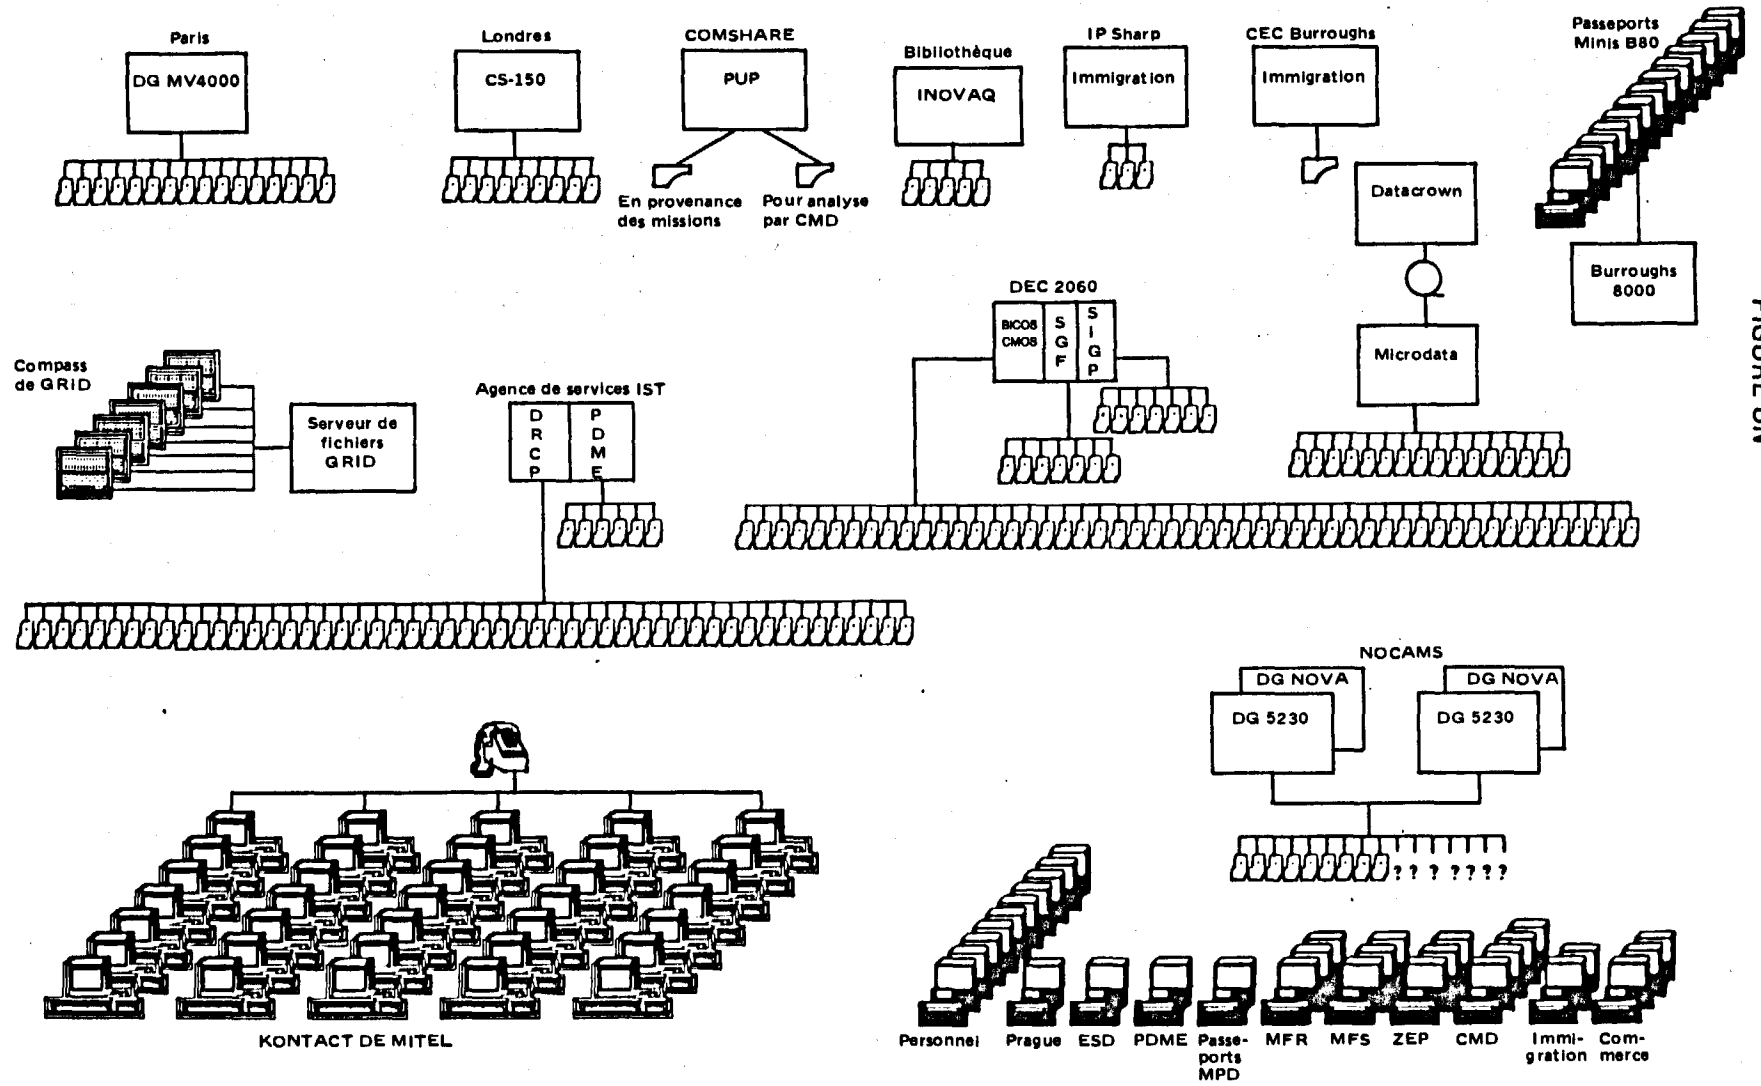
Paris
DG MV4000

Londres
CS-150

COMSHARE
PUP
En provenance des missions
Pour analyse par CMD

Bibliothèque
INOVAQ

IP Sharp
Immigration

CEC Burroughs
Immigration

Passeports Minis B80

Datacrown

Burroughs 8000

FIGURE UN

Microdata

DEC 2060
BICOS CMOS
S G F
S I G P

Compass de GRID

Serveur de fichiers GRID

Agence de services IST
D R C P
P D M E

NOCAMS
DG NOVA
DG 5230
DG NOVA
DG 5230

? ? ? ? ? ? ?

KONTACT DE MITEL

Personnel
Prague
ESD
PDME
Passeports MPD
MFR
MFS
ZEP
CMD
Immigration
Commerce